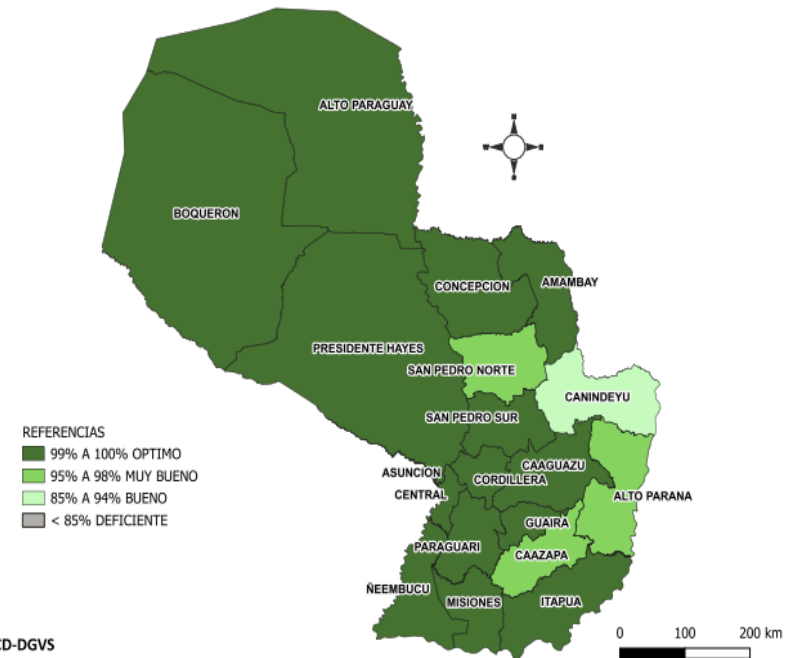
ALTO PARAGUAY

BOQUERON

CONCEPCION

AMAMBAY

PRESIDENTE HAYES

SAN PEDRO NORTE

CANINDEYU

SAN PEDRO SUR

REFERENCIAS
99% A 100% OPTIMO
95% A 98% MUY BUENO
85% A 94% BUENO
< 85% DEFICIENTE

ASUNCION

CENTRAL

CAAGUAZU

CORDILLERA

ALTO PARANA

GUAIRA

PARAGUARI

CAAZAPA

ÑEEMBUCU

MISIONES

ITAPUA

CD-DGVS

0 100 200 km